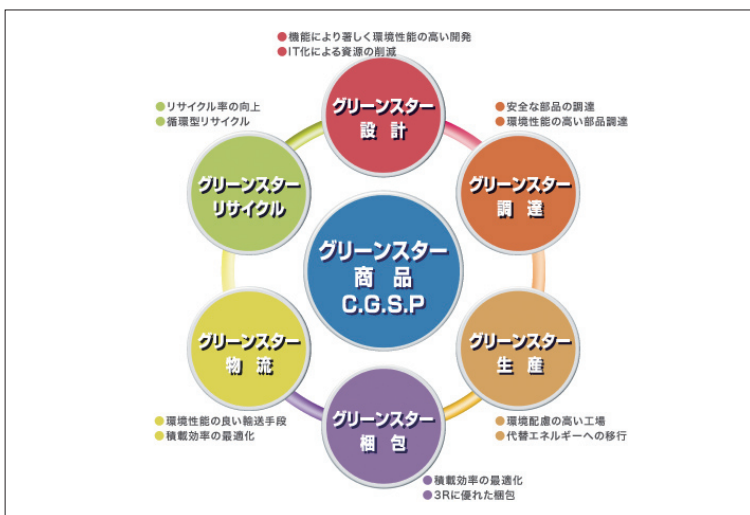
● 機能により著しく環境性能の高い開発
● IT化による資源の削減

グリーンスター
設計

● 安全な部品の調達
● 環境性能の高い部品調達

● リサイクル率の向上
● 循環型リサイクル

グリーンスター
リサイクル

グリーンスター
調達

グリーンスター
商品
C.G.S.P

グリーンスター
物流

グリーンスター
生産

グリーンスター
梱包

● 環境性能の良い輸送手段
● 積載効率の最適化

● 環境配慮の高い工場
● 代替エネルギーへの移行

● 積載効率の最適化
● 3Rに優れた梱包